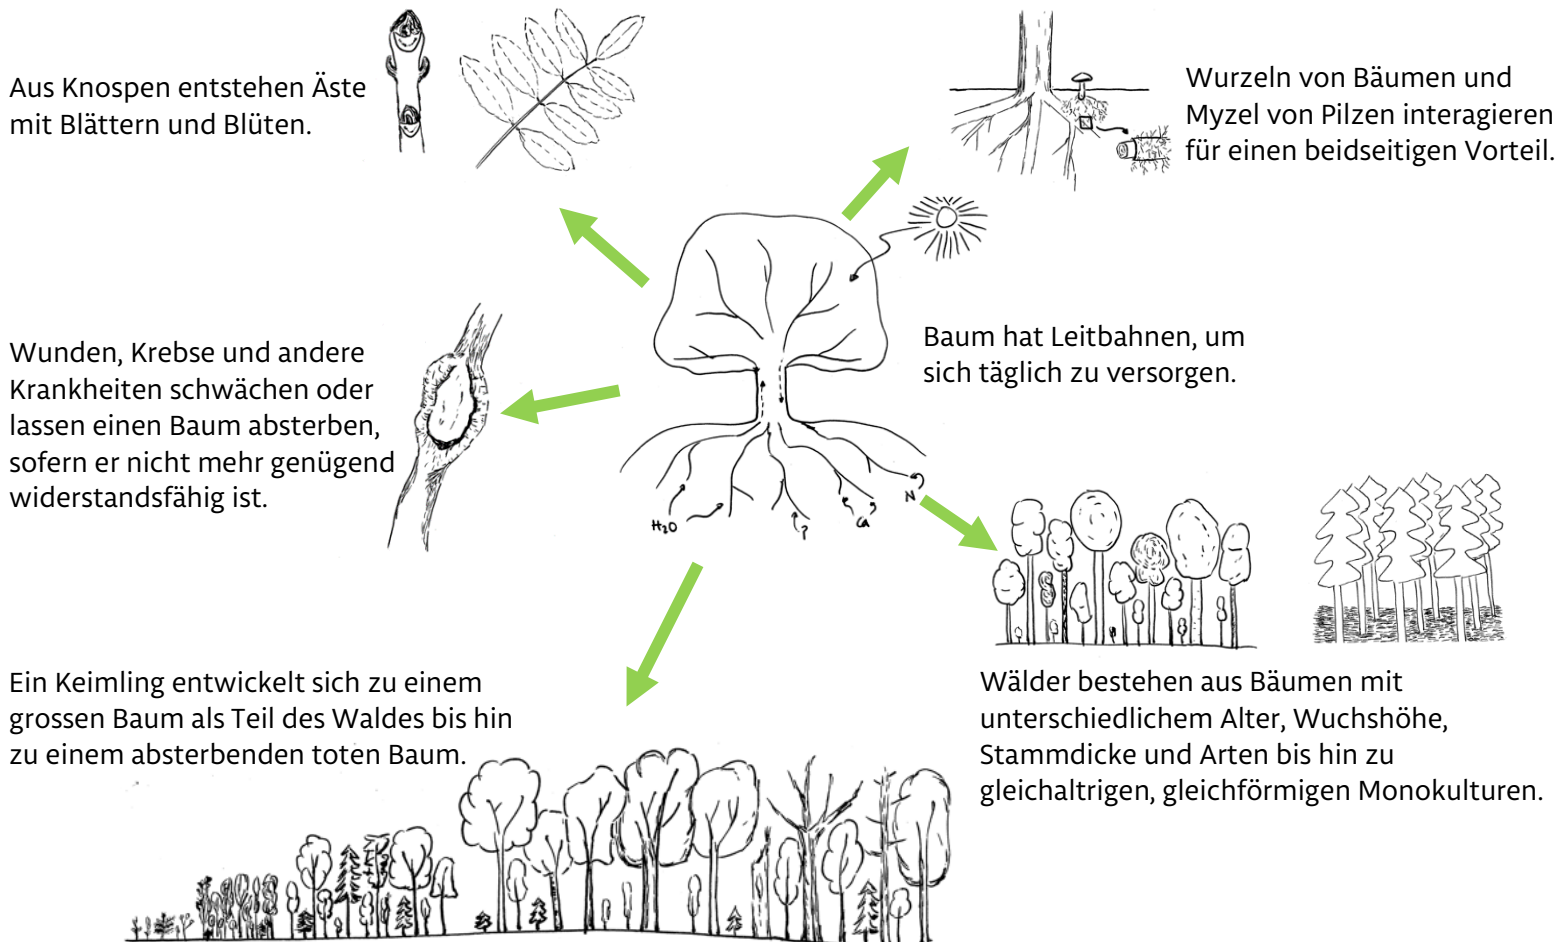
Aus Knospen entstehen Äste mit Blättern und Blüten.

Wurzeln von Bäumen und Myzel von Pilzen interagieren für einen beidseitigen Vorteil.

Baum hat Leitbahnen, um sich täglich zu versorgen.

Wunden, Krebse und andere Krankheiten schwächen oder lassen einen Baum absterben, sofern er nicht mehr genügend widerstandsfähig ist.

$H_2O$

P

Ca

N

Ein Keimling entwickelt sich zu einem grossen Baum als Teil des Waldes bis hin zu einem absterbenden toten Baum.

Wälder bestehen aus Bäumen mit unterschiedlichem Alter, Wuchshöhe, Stammdicke und Arten bis hin zu gleichaltrigen, gleichförmigen Monokulturen.